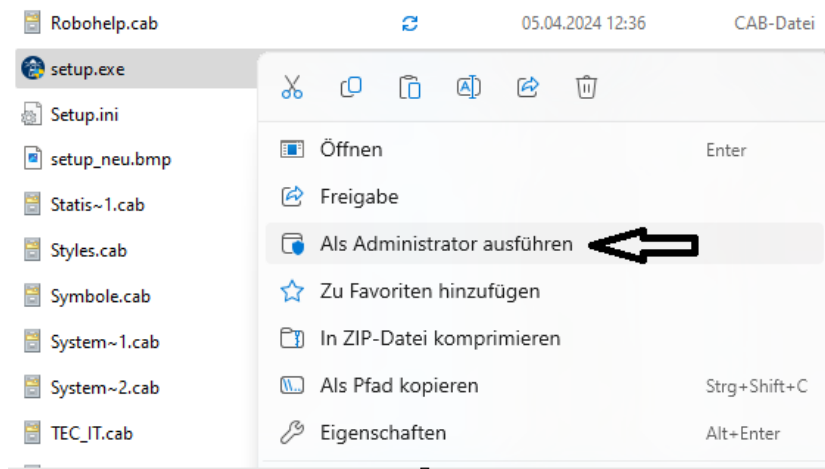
Robohelp.cab 05.04.2024 12:36 CAB-Datei
setup.exe
Setup.ini
setup_neu.bmp
Statis~1.cab
Styles.cab
Symbole.cab
System~1.cab
System~2.cab
TEC_IT.cab

Öffnen Enter
Freigabe
Als Administrator ausführen
Zu Favoriten hinzufügen
In ZIP-Datei komprimieren
Als Pfad kopieren Strg+Shift+C
Eigenschaften Alt+Enter